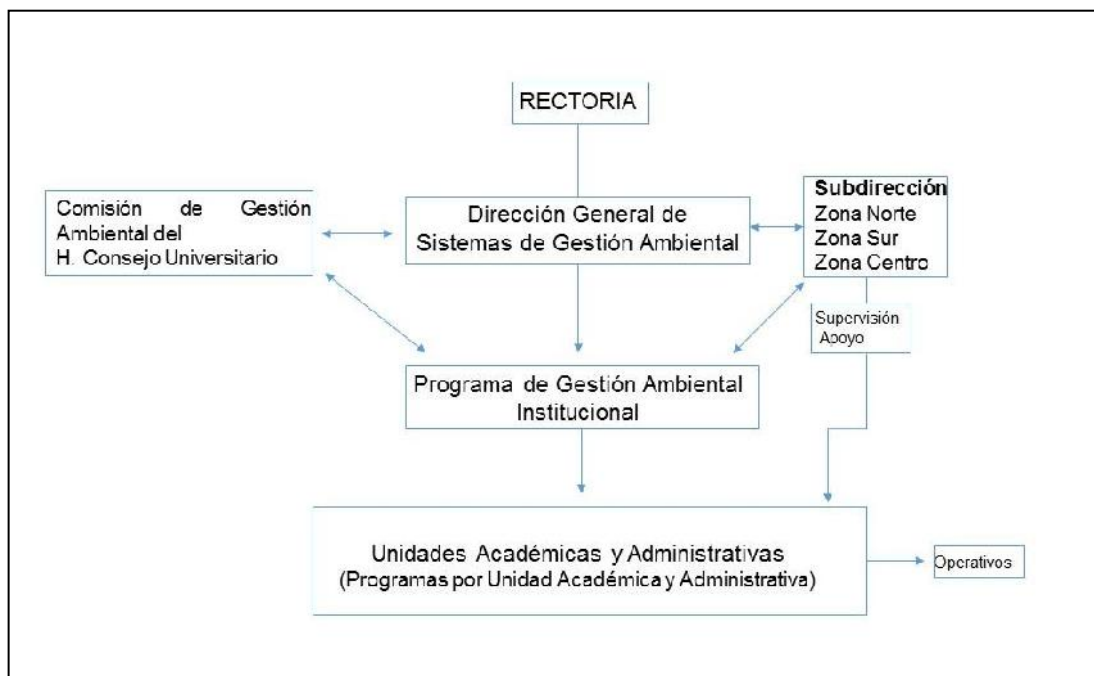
RECTORIA

Comisión de Gestión Ambiental del H. Consejo Universitario

Dirección General de Sistemas de Gestión Ambiental

Subdirección
Zona Norte
Zona Sur
Zona Centro

Supervisión
Apoyo

Programa de Gestión Ambiental Institucional

Unidades Académicas y Administrativas
(Programas por Unidad Académica y Administrativa)

Operativos